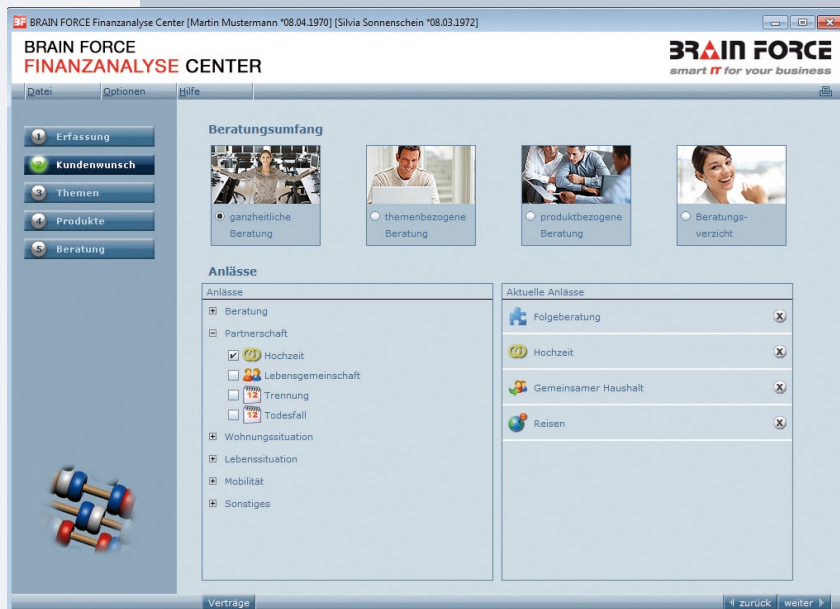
BF BRAIN FORCE Finanzanalyse Center [Martin Mustermann *08.04.1970] [Silvia Sonnenschein *08.03.1972]

BRAIN FORCE
FINANZANALYSE CENTER

BRAIN FORCE
smart IT for your business

Datei Optionen Hilfe

1 Erfassung
2 Kundenwunsch
3 Themen
4 Produkte
5 Beratung

Beratungsumfang

ganzheitliche Beratung
themenbezogene Beratung
produktbezogene Beratung
Beratungs-verzicht

Anlässe

Anlässe
Beratung
Partnerschaft
Hochzeit
Lebensgemeinschaft
12 Trennung
12 Todesfall
Wohnungssituation
Lebenssituation
Mobilität
Sonstiges

Aktuelle Anlässe
Folgeberatung
Hochzeit
Gemeinsamer Haushalt
Reisen

Verträge
zurück weiter